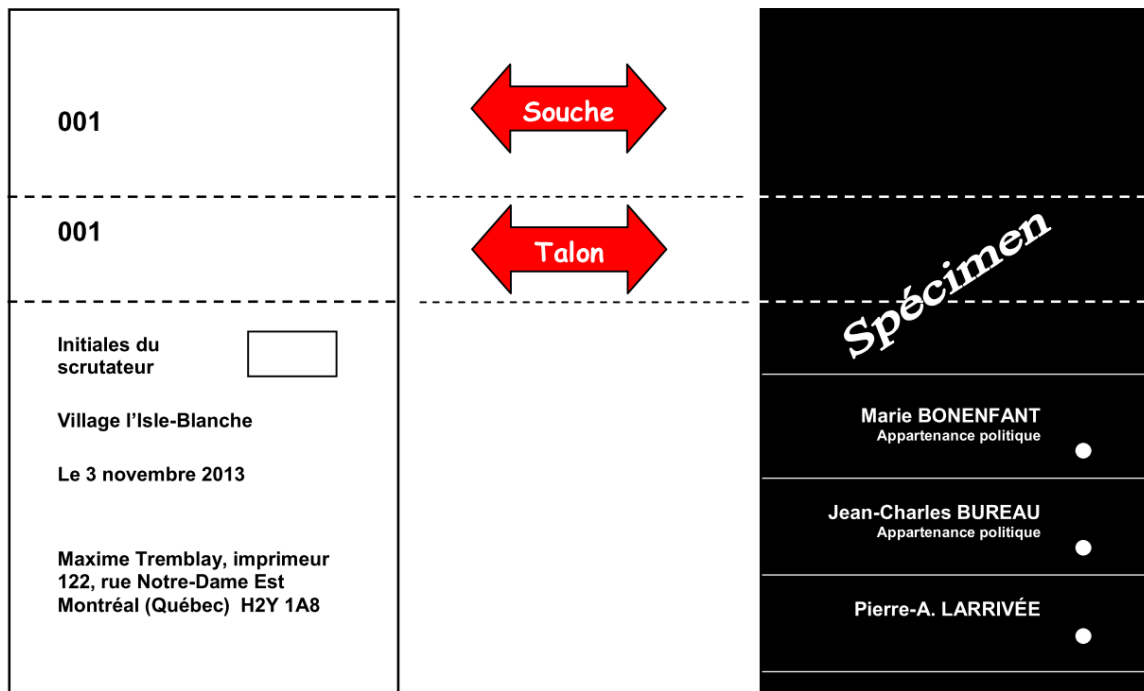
001

Souche

001

Talon

Spécimen

Initiales du scrutateur

Village l'Isle-Blanche

Le 3 novembre 2013

Maxime Tremblay, imprimeur
122, rue Notre-Dame Est
Montréal (Québec) H2Y 1A8

Marie BONENFANT
Appartenance politique

Jean-Charles BUREAU
Appartenance politique

Pierre-A. LARRIVÉE